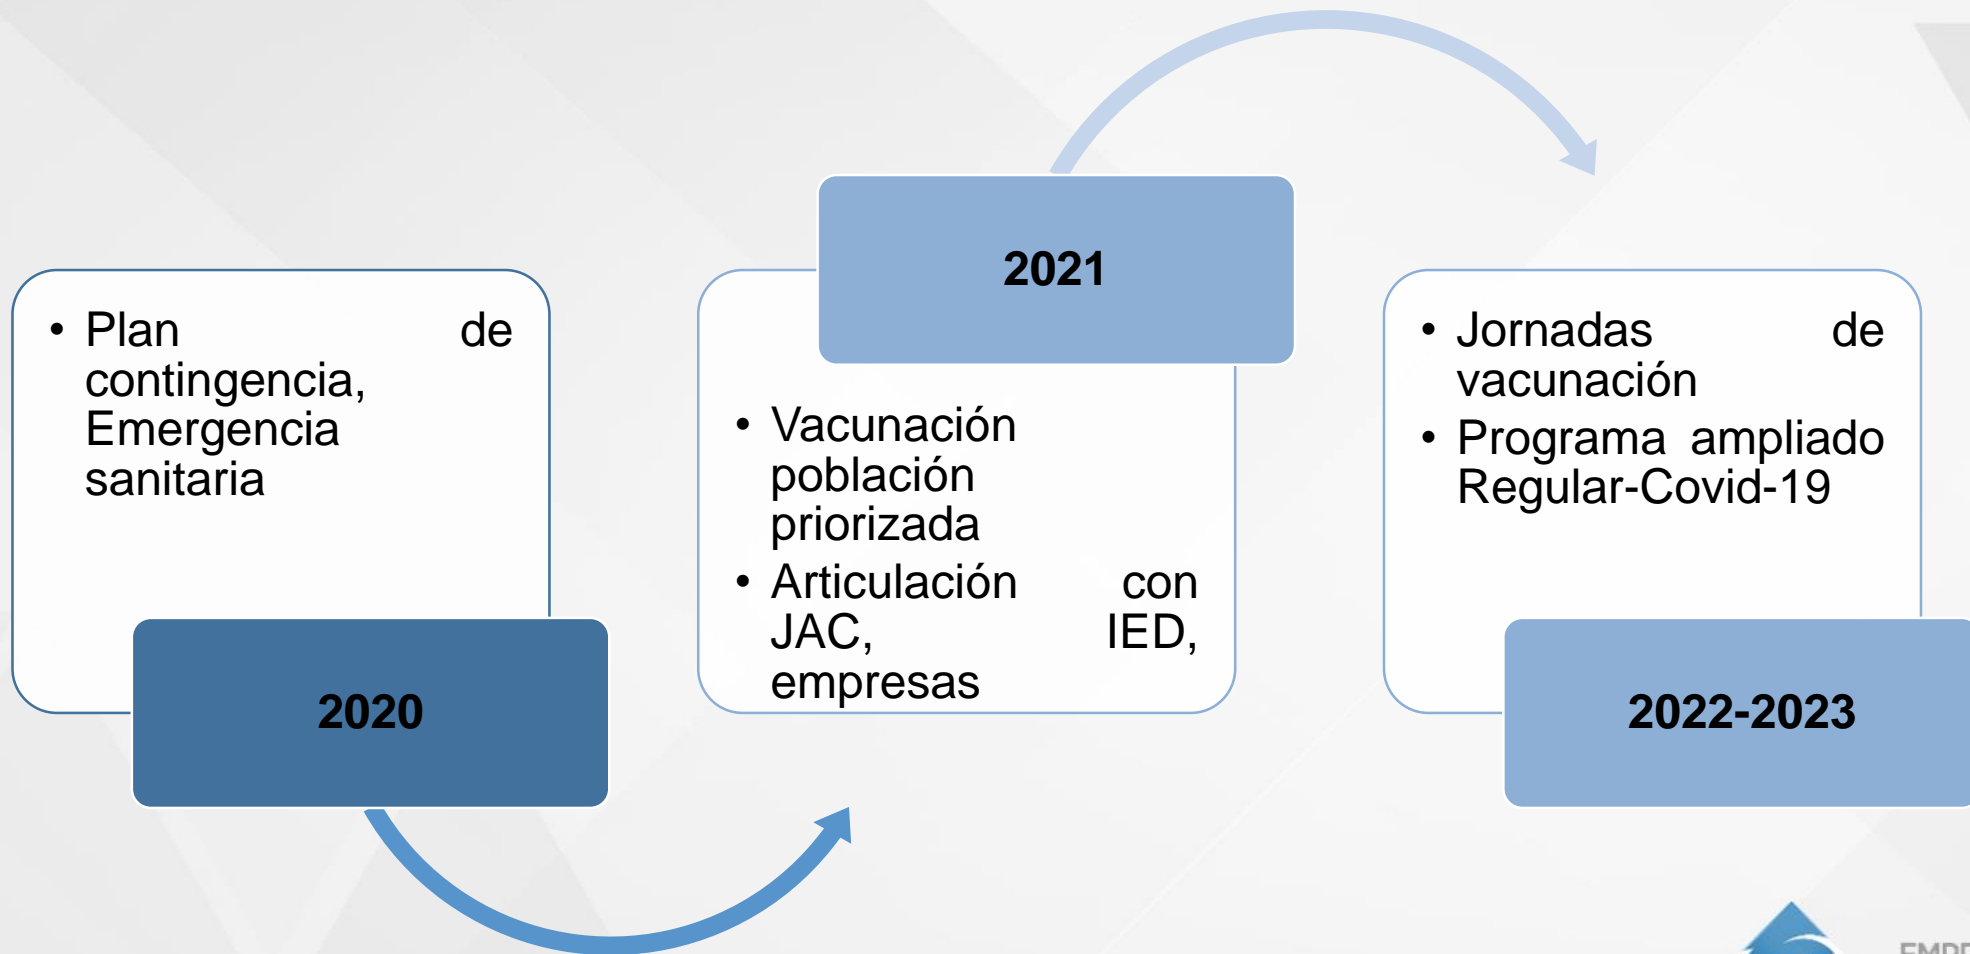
• Plan de contingencia, Emergencia sanitaria

2020

2021

• Vacunación población priorizada
• Articulación con JAC, IED, empresas

• Jornadas de vacunación
• Programa ampliado Regular-Covid-19

2022-2023

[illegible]